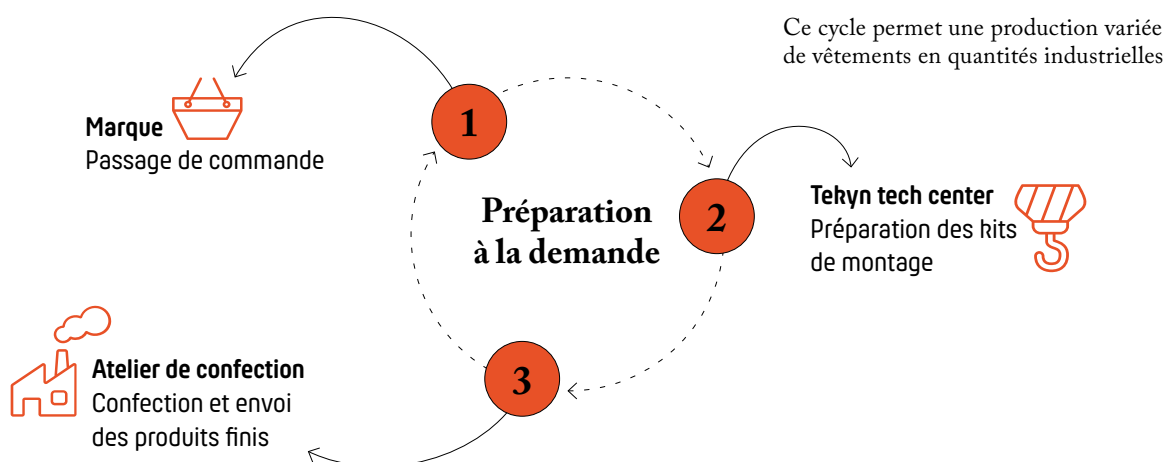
Ce cycle permet une production variée de vêtements en quantités industrielles

1

Marque
Passage de commande

Préparation à la demande

2

Tekyn tech center
Préparation des kits de montage

3

Atelier de confection
Confection et envoi des produits finis